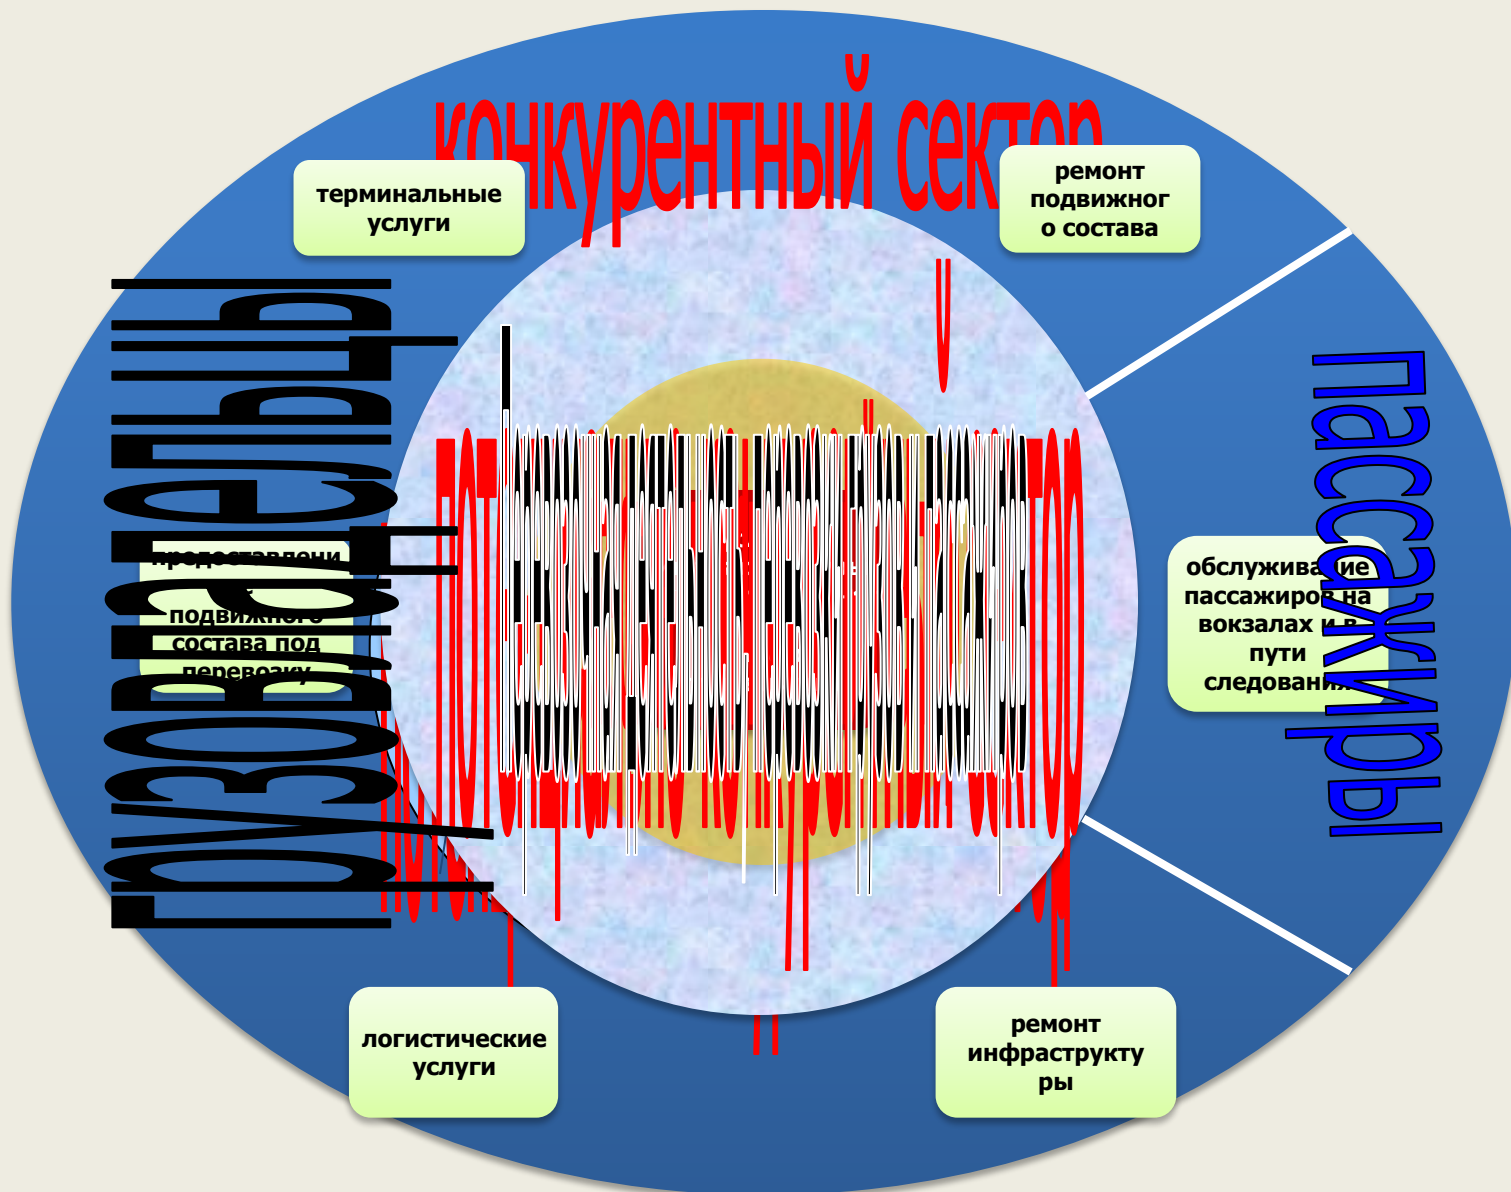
конкурентный сектор

терминальные услуги

ремонт подвижного состава

грузовладельцы

пассажиры

предоставлени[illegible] подвижного состава под перевозку

обслуживание пассажиров на вокзалах и в пути следования

потенциально конкурентный сектор

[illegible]

логистические услуги

ремонт инфраструктуры